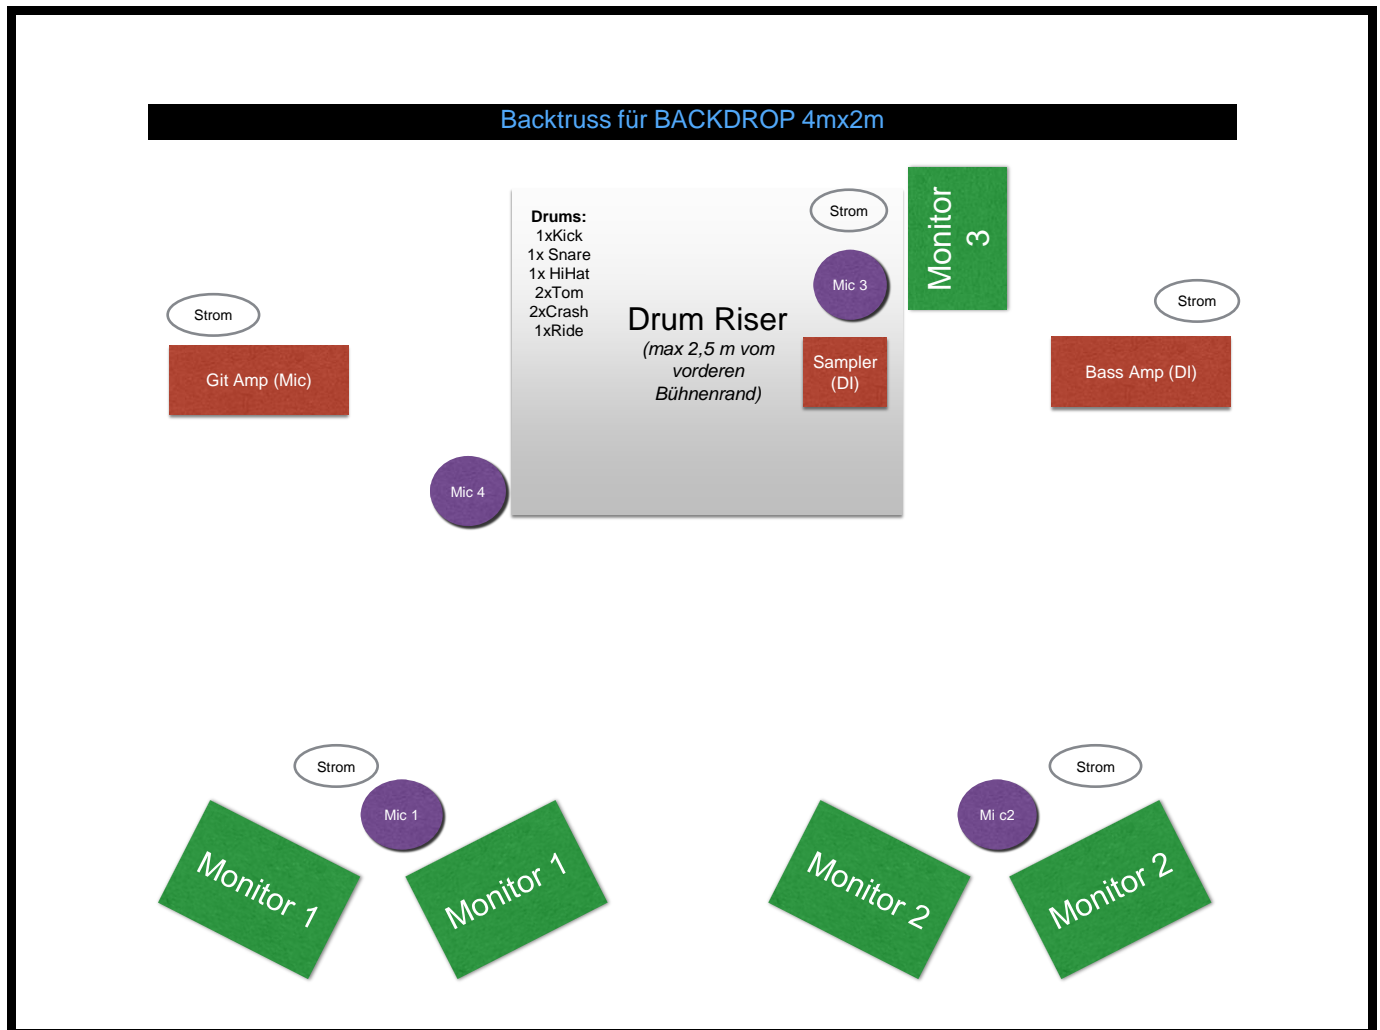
Backtruss für BACKDROP 4mx2m

Drums:
1xKick
1x Snare
1x HiHat
2xTom
2xCrash
1xRide

Drum Riser
(max 2,5 m vom vorderen Bühnenrand)

Strom

Mic 3

Monitor 3

Sampler (DI)

Strom

Git Amp (Mic)

Strom

Bass Amp (DI)

Mic 4

Strom

Mic 1

Monitor 1

Monitor 1

Strom

Mi c2

Monitor 2

Monitor 2